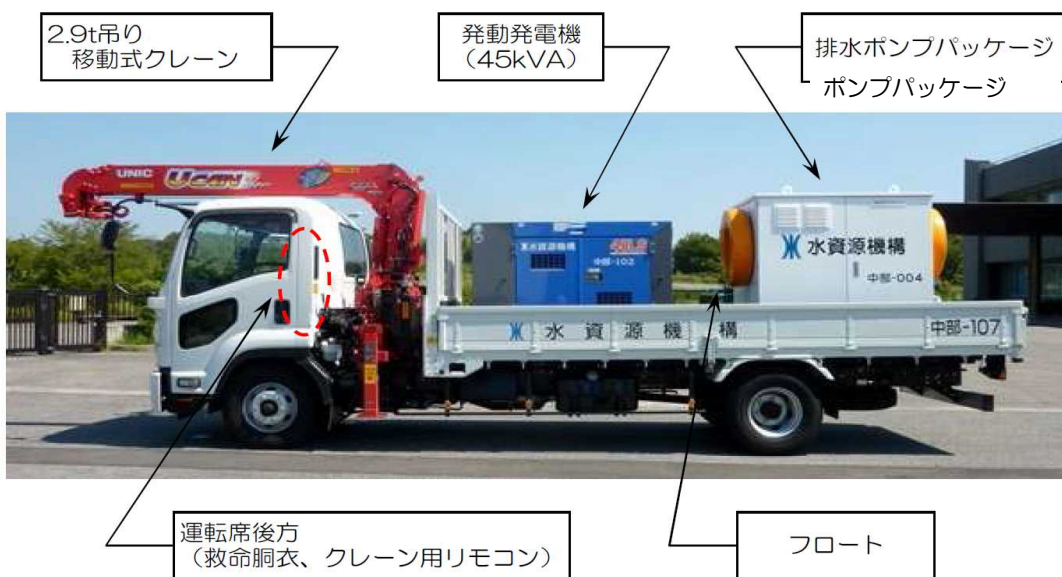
2.9t吊り
移動式クレーン

発動発電機
（45kVA）

排水ポンプパッケージ
ポンプパッケージ

UNIC
UCAN

水資源機構
中部-102

水資源機構
中部-004

水 資 源 機 構
中部-107

運転席後方
（救命胴衣、クレーン用リモコン）

フロート